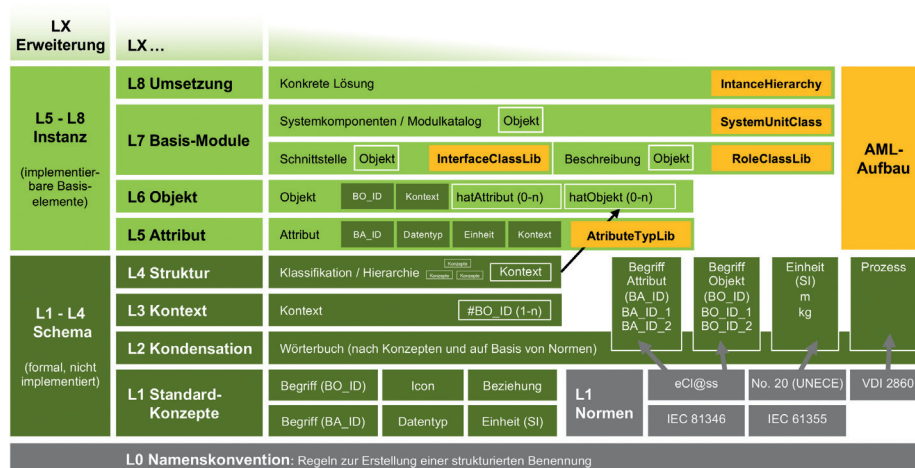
LX Erweiterung

LX ...

L5 - L8 Instanz

(implementierbare Basiselemente)

L8 Umsetzung

Konkrete Lösung

IntanceHierarchy

L7 Basis-Module

Systemkomponenten / Modulkatalog

Objekt

SystemUnitClass

Schnittstelle

Objekt

InterfaceClassLib

Beschreibung

Objekt

RoleClassLib

AML-Aufbau

L6 Objekt

Objekt

BO_ID

Kontext

hatAttribut (0-n)

hatObjekt (0-n)

L5 Attribut

Attribut

BA_ID

Datentyp

Einheit

Kontext

AtributeTypLib

L1 - L4 Schema

(formal, nicht implementiert)

L4 Struktur

Klassifikation / Hierarchie

Konzepte

Konzepte

Konzepte

Kontext

Begriff Attribut (BA_ID) BA_ID_1 BA_ID_2

Begriff Objekt (BO_ID) BO_ID_1 BO_ID_2

Einheit (SI) m kg

Prozess

L3 Kontext

Kontext

#BO_ID (1-n)

L2 Kondensation

Wörterbuch (nach Konzepten und auf Basis von Normen)

L1 Standard-Konzepte

Begriff (BO_ID)

Icon

Beziehung

Begriff (BA_ID)

Datentyp

Einheit (SI)

L1 Normen

eCl@ss

No. 20 (UNECE)

VDI 2860

IEC 81346

IEC 61355

L0 Namenskonvention: Regeln zur Erstellung einer strukturierten Benennung